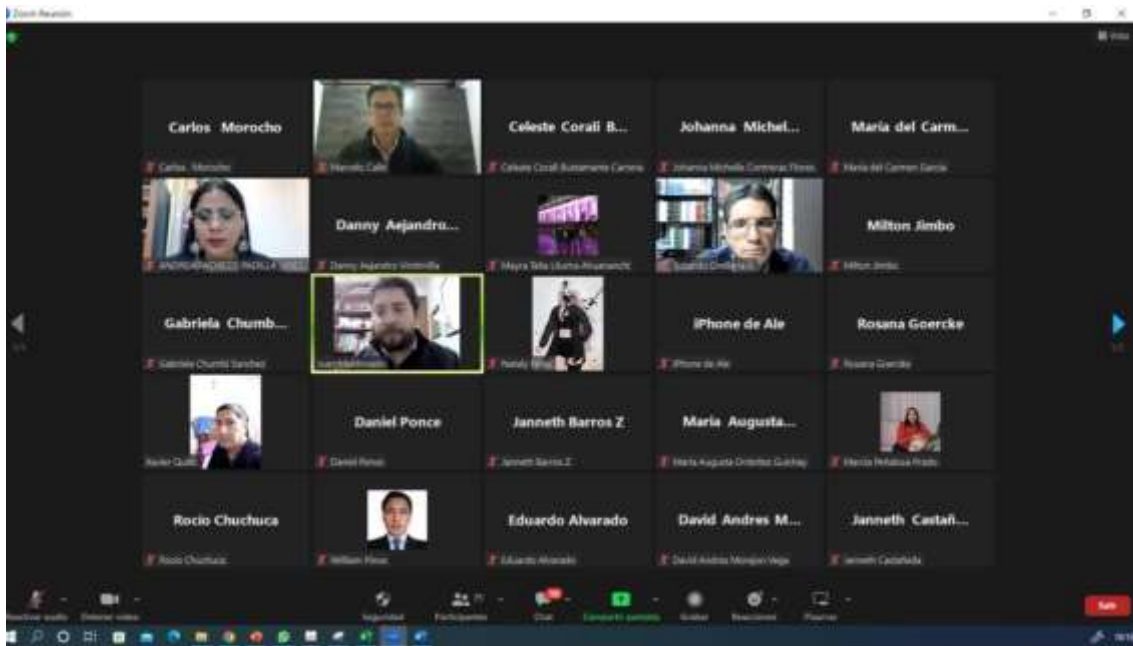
Zoom Reunión

Vista

Carlos Morocho
Carlos Morocho

Marcelo Calle

Celeste Corali B...
Celeste Corali Bustamante Carrera

Johanna Michel...
Johanna Michelle Contreras Flores

María del Carm...
María del Carmen García

ANDREA PACHECO PADILLA

Danny Aejandro...
Danny Aejandro Vintimilla

Mayra Tella Ulama Alvarracín

Eduardo Ordóñez

Milton Jimbo
Milton Jimbo

Gabriela Chumb...
Gabriela Chumbi Sanchez

Juan Maldonado

Patricia

iPhone de Ale
iPhone de Ale

Rosana Goercke
Rosana Goercke

Xavier Quito

Daniel Ponce
Daniel Ponce

Janneth Barros Z
Janneth Barros Z

Maria Augusta...
Maria Augusta Ordoñez Guinlay

Marcia Peñaloza Prado

Rocio Chuchuca
Rocio Chuchuca

William Pinos

Eduardo Alvarado
Eduardo Alvarado

David Andres M...
David Andres Morejon Vega

Janneth Castañ...
Janneth Castañeda

Reactivar audio
Detener video
Seguridad
Participantes
Chat
Compartir pantalla
Grabar
Reacciones
Pizarras
Salir